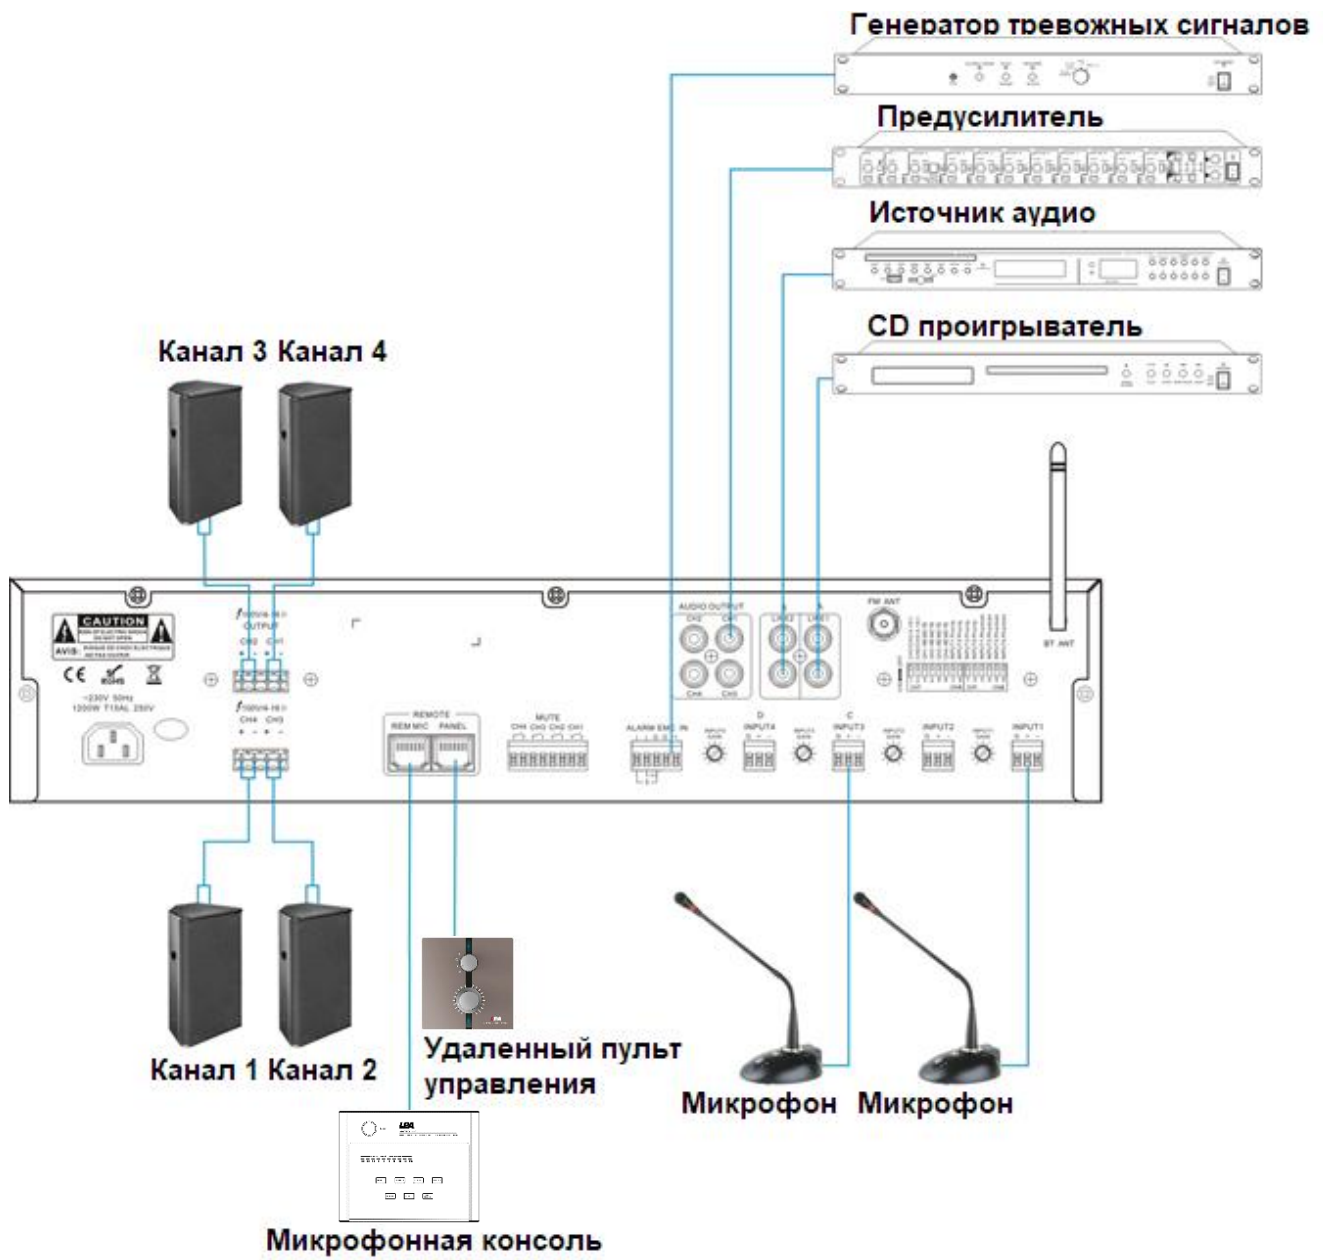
Генератор тревожных сигналов

Предусилитель

Источник аудио

CD проигрыватель

Канал 3 Канал 4

CAUTION

AVIS:

CE

~230V 50Hz
1200W T10AL 250V

OUTPUT
CH2 CH1

CH4 CH3

REMOTE
REM MIC PANEL

MUTE
CH4 CH3 CH2 CH1

AUDIO OUTPUT
CH2 CH1
CH4 CH3

ALARM EMC IN

INPUT4

INPUT3

INPUT2

INPUT1

FM ANT

BT ANT

Канал 1 Канал 2

Удаленный пульт управления

Микрофон Микрофон

Микрофонная консоль